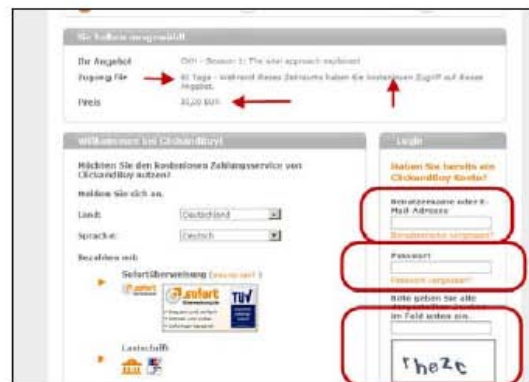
Sie haben ausgewählt

Ihr Angebot	DVD - Season 1: The wise approach explained

Zugang für	30 Tage - während dieses Zeitraums haben Sie kostenlosen Zugriff auf dieses Angebot.

Preis	30,00 EUR

Willkommen bei ClickandBuy!

Möchten Sie den kostenlosen Zahlungsservice von ClickandBuy nutzen?

Melden Sie sich an.

Land:	Deutschland

Sprache:	Deutsch

Bezahlen mit:

Sofortüberweisung (mehr dazu)

sofort überweisung

TÜV

Lastschrift

Login

Haben Sie bereits ein ClickandBuy Konto?

Benutzername oder E-Mail-Adresse

Benutzername vergessen?

Passwort

Passwort vergessen?

Bitte geben Sie die dargestellten Zeichen im Feld unten ein.

rheze